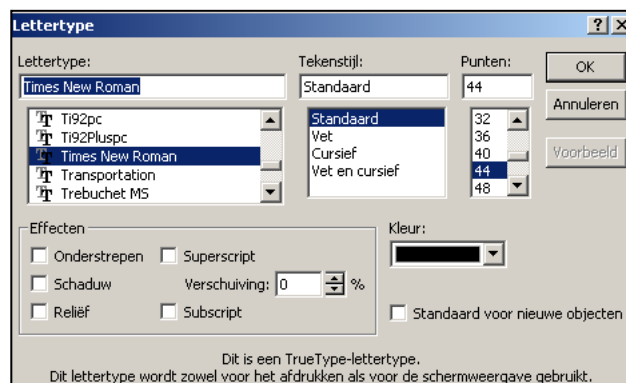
Lettertype ? X

Lettertype:
Times New Roman
Ti92pc
Ti92Pluspc
Times New Roman
Transportation
Trebuchet MS

Tekenstijl:
Standaard
Standaard
Vet
Cursief
Vet en cursief

Punten:
44
32
36
40
44
48

OK
Annuleren
Voorbeeld

Effecten
Onderstrepen
Superscript
Schaduw
Verschuiving: 0 %
Reliëf
Subscript

Kleur:

Standaard voor nieuwe objecten

Dit is een TrueType-lettertype.
Dit lettertype wordt zowel voor het afdrukken als voor de schermweergave gebruikt.